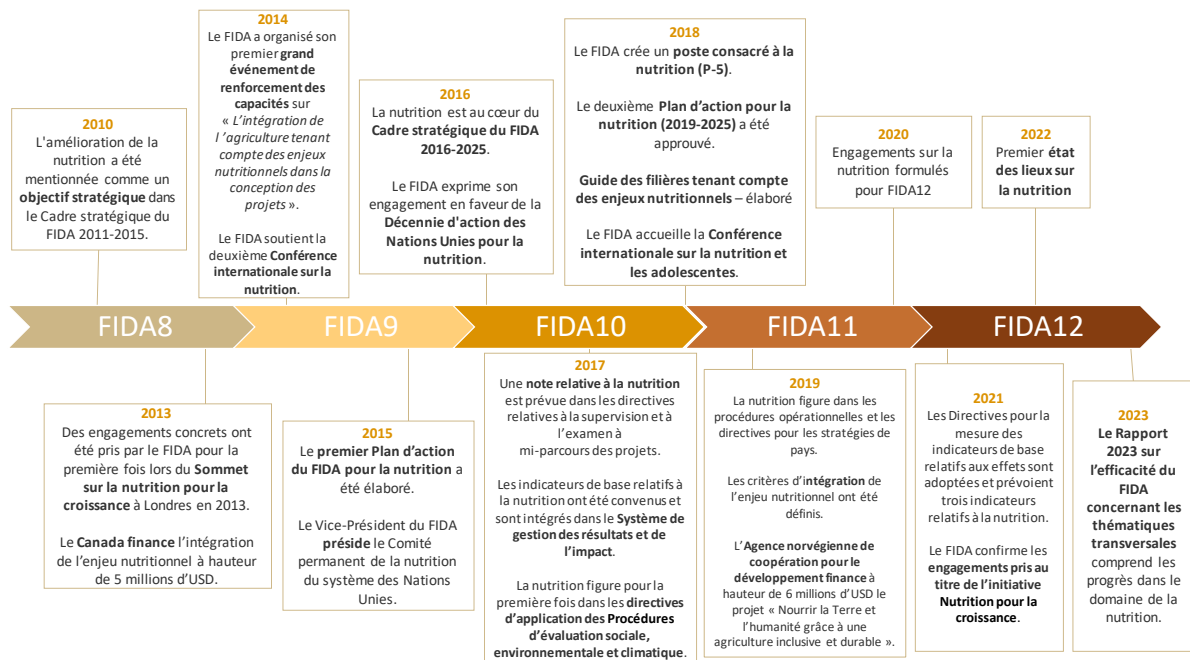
2014
Le FIDA a organisé son premier **grand événement de renforcement des capacités** sur « *L'intégration de l'agriculture tenant compte des enjeux nutritionnels dans la conception des projets* ».

Le FIDA soutient la deuxième **Conférence internationale sur la nutrition**.

2010
L'amélioration de la nutrition a été mentionnée comme un **objectif stratégique** dans le Cadre stratégique du FIDA 2011-2015.

2016
La nutrition est au cœur du **Cadre stratégique du FIDA 2016-2025**.

Le FIDA exprime son engagement en faveur de la **Décennie d'action des Nations Unies pour la nutrition**.

2018
Le FIDA crée un **poste consacré à la nutrition (P-5)**.

Le deuxième **Plan d'action pour la nutrition (2019-2025)** a été approuvé.

**Guide des filières tenant compte des enjeux nutritionnels** – élaboré

Le FIDA accueille la **Conférence internationale sur la nutrition et les adolescentes**.

2020
Engagements sur la nutrition formulés pour FIDA12

2022
Premier **état des lieux sur la nutrition**

FIDA8 FIDA9 FIDA10 FIDA11 FIDA12

2013
Des engagements concrets ont été pris par le FIDA pour la première fois lors du **Sommet sur la nutrition pour la croissance** à Londres en 2013.

Le **Canada finance** l'intégration de l'enjeu nutritionnel à hauteur de 5 millions d'USD.

2015
Le **premier Plan d'action du FIDA pour la nutrition** a été élaboré.

Le Vice-Président du FIDA **préside** le Comité permanent de la nutrition du système des Nations Unies.

2017
Une **note relative à la nutrition** est prévue dans les directives relatives à la supervision et à l'examen à mi-parcours des projets.

Les indicateurs de base relatifs à la nutrition ont été convenus et sont intégrés dans le **Système de gestion des résultats et de l'impact**.

La nutrition figure pour la première fois dans les **directives d'application des Procédures d'évaluation sociale, environnementale et climatique**.

2019
La nutrition figure dans les procédures opérationnelles et les directives pour les stratégies de pays.

Les critères d'**intégration** de l'enjeu nutritionnel ont été définis.

L'**Agence norvégienne de coopération pour le développement finance** à hauteur de 6 millions d'USD le projet « Nourrir la Terre et l'humanité grâce à une agriculture inclusive et durable ».

2021
Les Directives pour la mesure des indicateurs de base relatifs aux effets sont adoptées et prévoient trois indicateurs relatifs à la nutrition.

Le FIDA confirme les **engagements pris au titre de l'initiative Nutrition pour la croissance**.

2023
**Le Rapport 2023 sur l'efficacité du FIDA concernant les thématiques transversales** comprend les progrès dans le domaine de la nutrition.